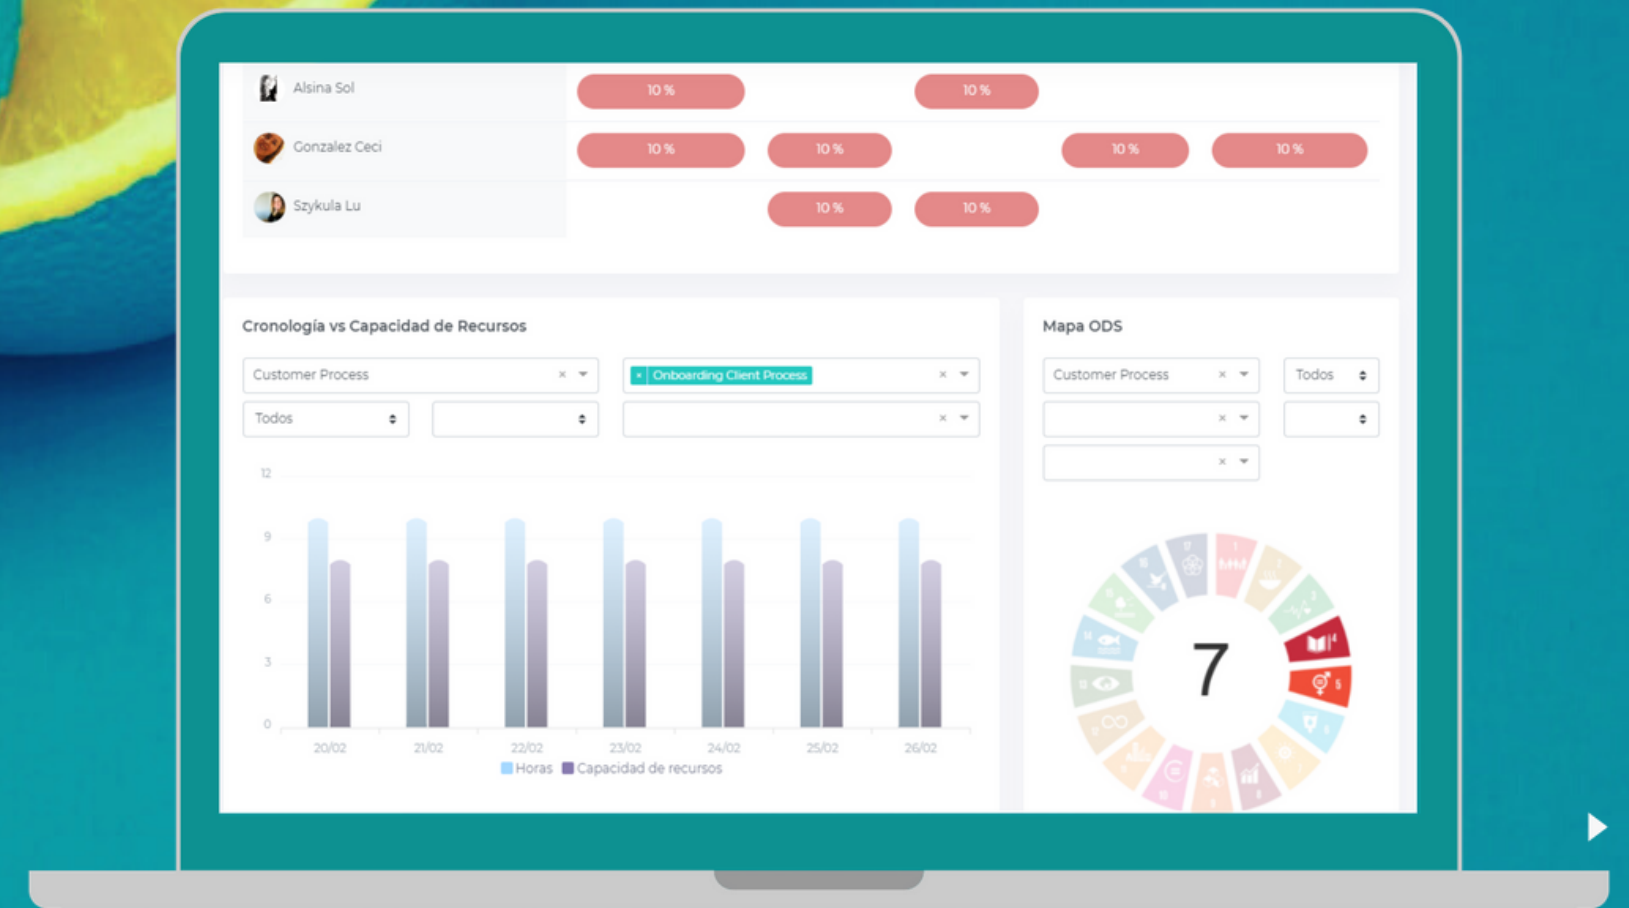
Alsina Sol 10 % 10 %
Gonzalez Ceci 10 % 10 % 10 % 10 %
Szykula Lu 10 % 10 %

Cronología vs Capacidad de Recursos

Customer Process ×

× Onboarding Client Process ×

Todos

×

12
9
6
3
0

20/02 21/02 22/02 23/02 24/02 25/02 26/02

Horas Capacidad de recursos

Mapa ODS

Customer Process ×

Todos

×

×

7